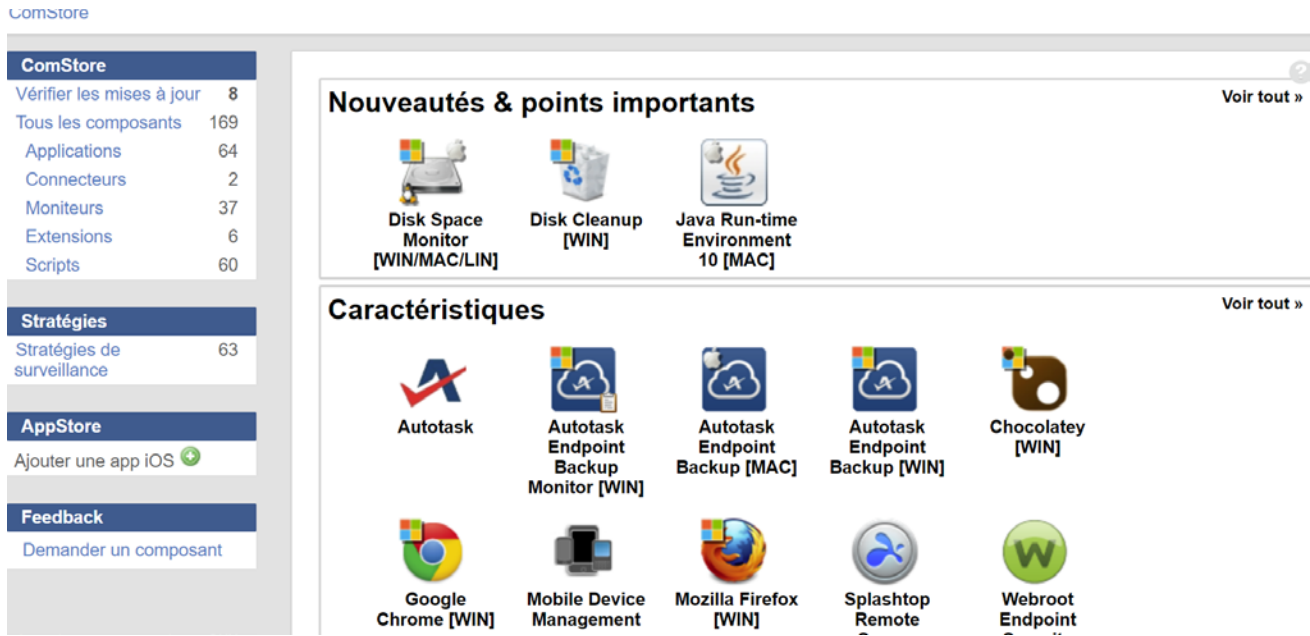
ComStore

ComStore
Vérifier les mises à jour 8
Tous les composants 169
Applications 64
Connecteurs 2
Moniteurs 37
Extensions 6
Scripts 60

Stratégies
Stratégies de surveillance 63

AppStore
Ajouter une app iOS

Feedback
Demander un composant

Nouveautés & points importants
Voir tout »

Disk Space Monitor [WIN/MAC/LIN]
Disk Cleanup [WIN]
Java Run-time Environment 10 [MAC]

Caractéristiques
Voir tout »

Autotask
Autotask Endpoint Backup Monitor [WIN]
Autotask Endpoint Backup [MAC]
Autotask Endpoint Backup [WIN]
Chocolatey [WIN]

Google Chrome [WIN]
Mobile Device Management
Mozilla Firefox [WIN]
Splashtop Remote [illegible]
Webroot Endpoint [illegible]